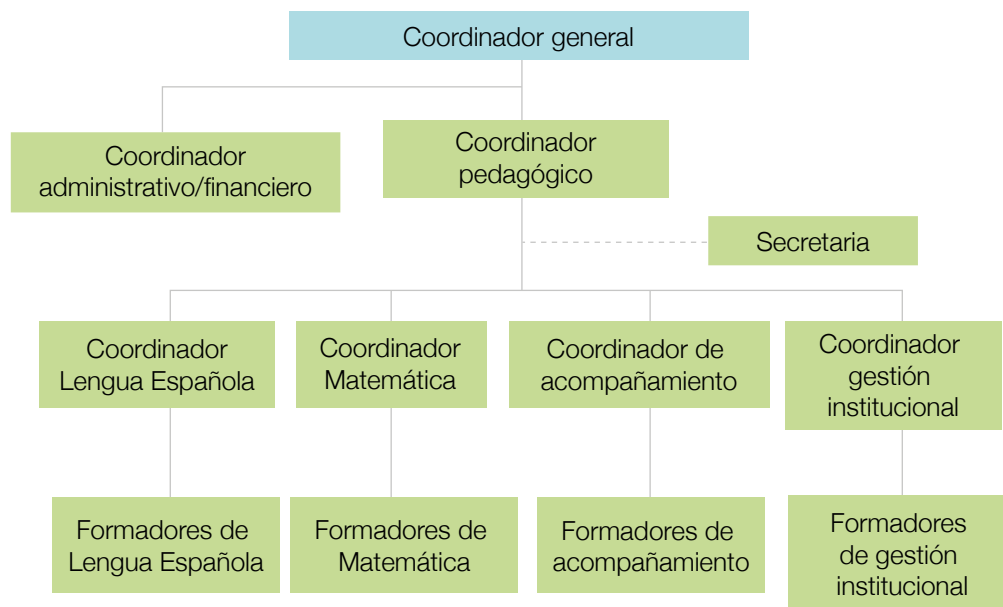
Coordinador general

Coordinador administrativo/financiero

Coordinador pedagógico

Secretaria

Coordinador Lengua Española

Coordinador Matemática

Coordinador de acompañamiento

Coordinador gestión institucional

Formadores de Lengua Española

Formadores de Matemática

Formadores de acompañamiento

Formadores de gestión institucional